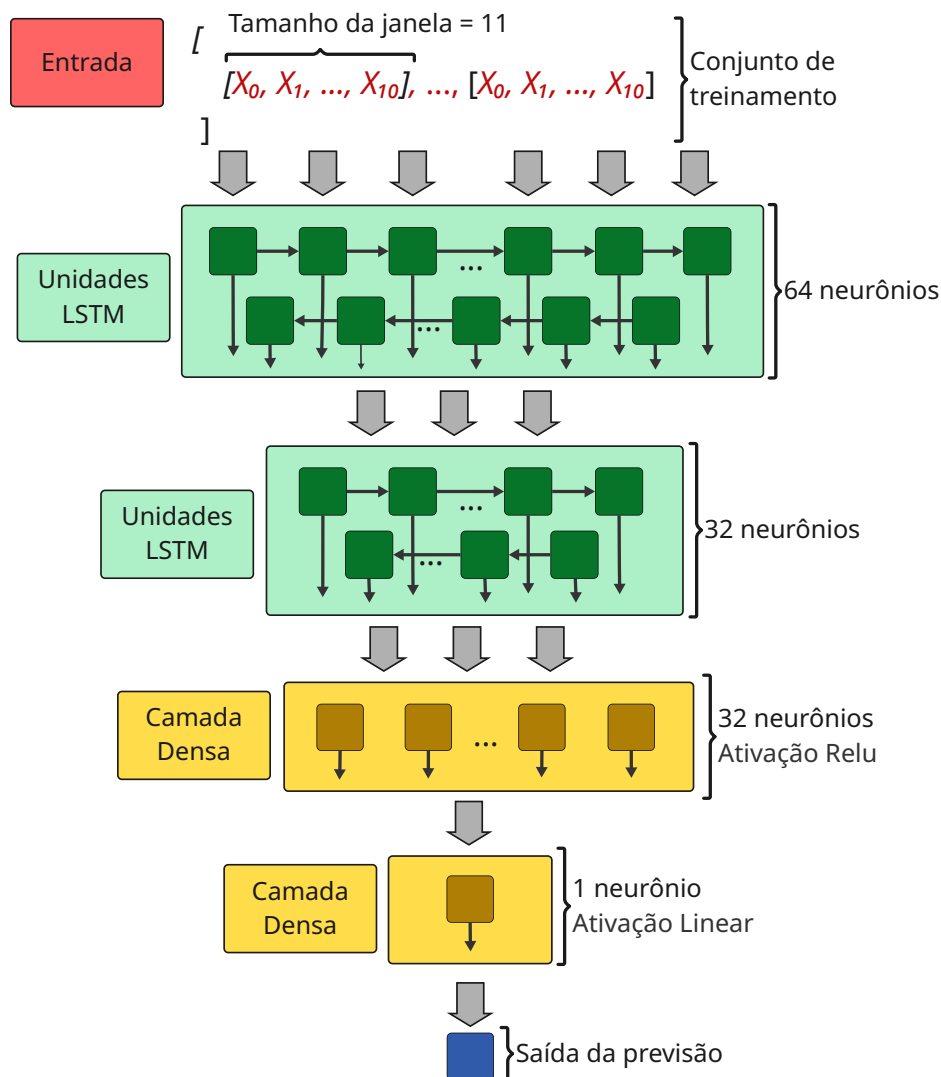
Entrada

Tamanho da janela = 11

[ $[X_0, X_1, ..., X_{10}]$, ..., $[X_0, X_1, ..., X_{10}]$ ]

Conjunto de treinamento

Unidades LSTM

...

...

64 neurônios

Unidades LSTM

...

...

32 neurônios

Camada Densa

...

32 neurônios
Ativação Relu

Camada Densa

1 neurônio
Ativação Linear

Saída da previsão